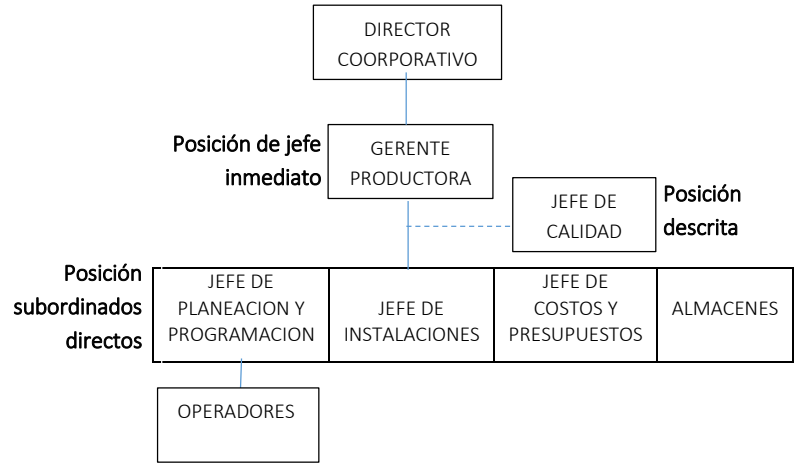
DIRECTOR COORPORATIVO

Posición de jefe inmediato

GERENTE PRODUCTORA

JEFE DE CALIDAD

Posición descrita

Posición subordinados directos

| JEFE DE PLANEACION Y PROGRAMACION | JEFE DE INSTALACIONES | JEFE DE COSTOS Y PRESUPUESTOS | ALMACENES |
|---|---|---|---|

OPERADORES